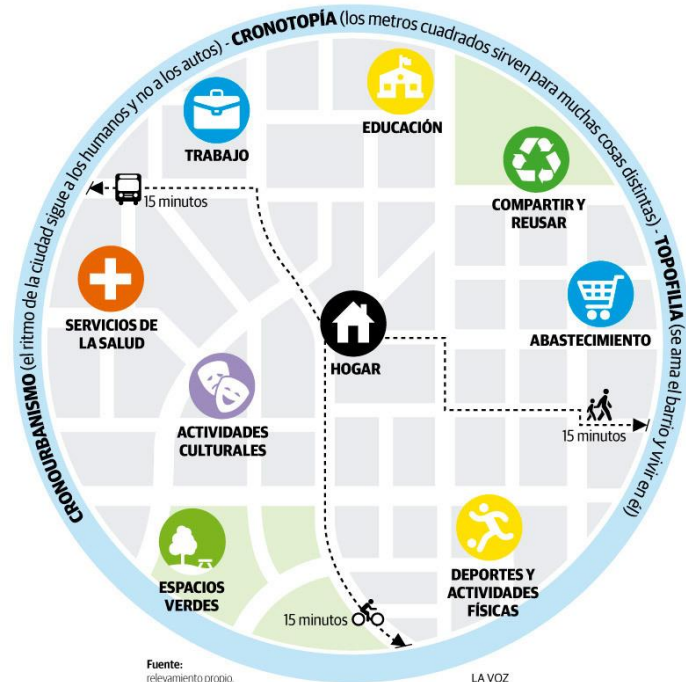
CRONOURBANISMO (el ritmo de la ciudad sigue a los humanos y no a los autos) - CRONOTOPÍA (los metros cuadrados sirven para muchas cosas distintas) - TOPOFILIA (se ama el barrio y vivir en él)

TRABAJO

EDUCACIÓN

15 minutos

COMPARTIR Y REUSAR

SERVICIOS DE LA SALUD

HOGAR

ABASTECIMIENTO

ACTIVIDADES CULTURALES

15 minutos

ESPACIOS VERDES

DEPORTES Y ACTIVIDADES FÍSICAS

15 minutos

Fuente: relevamiento propio.

LA VOZ